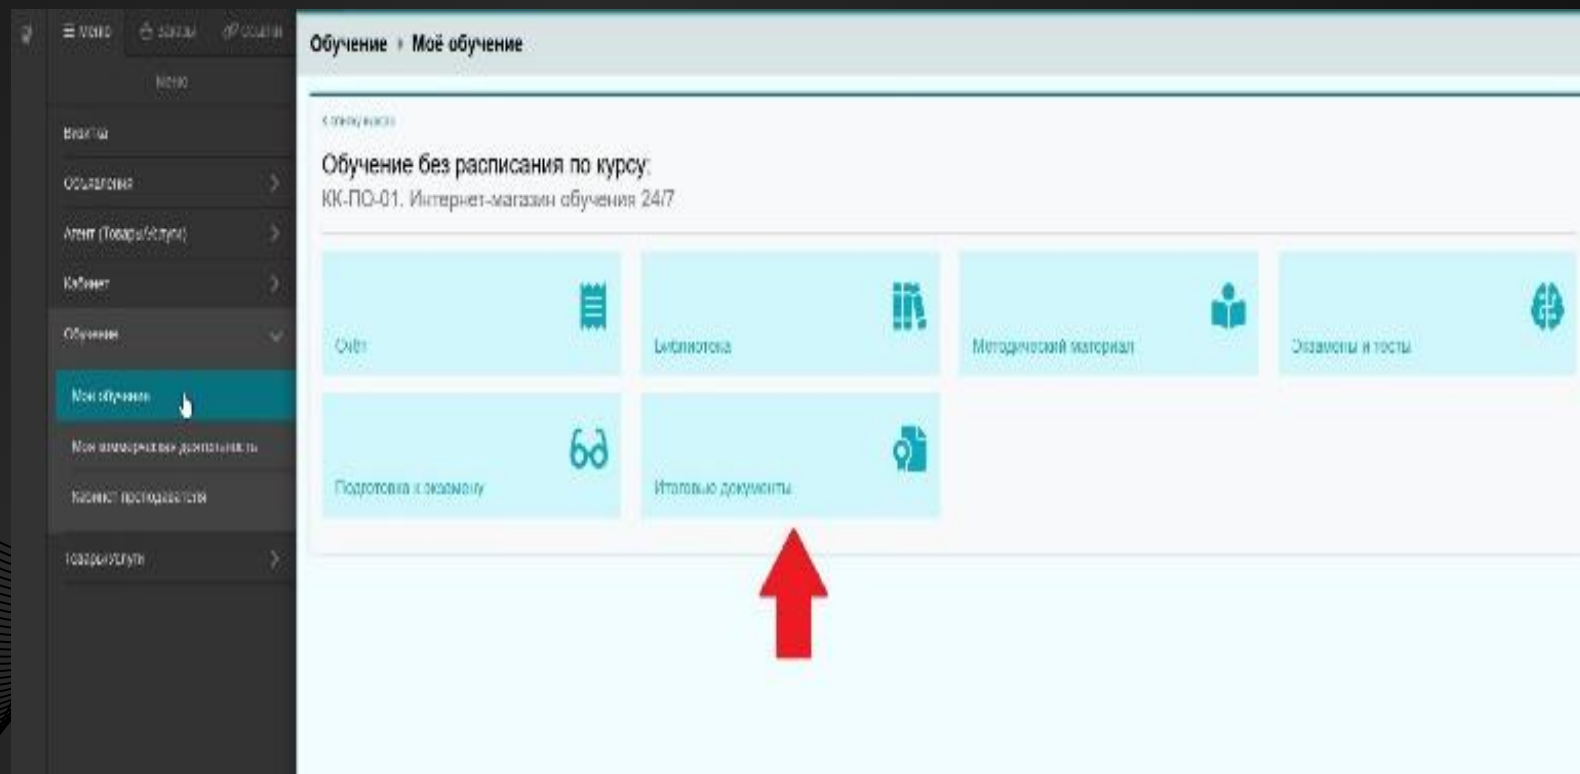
Меню
Заказы
Ссылки
Меню
Визиты
Объявления
Агент (Товары/Услуги)
Кабинет
Обучение
Моё обучение
Моя коммерческая деятельность
Кабинет преподавателя
Товары/Услуги

Обучение › Моё обучение

‹ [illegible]

Обучение без расписания по курсу:
КК-ПО-01. Интернет-магазин обучения 24/7

Счёт
Библиотека
Методический материал
Экзамены и тесты
Подготовка к экзамену
Итоговые документы